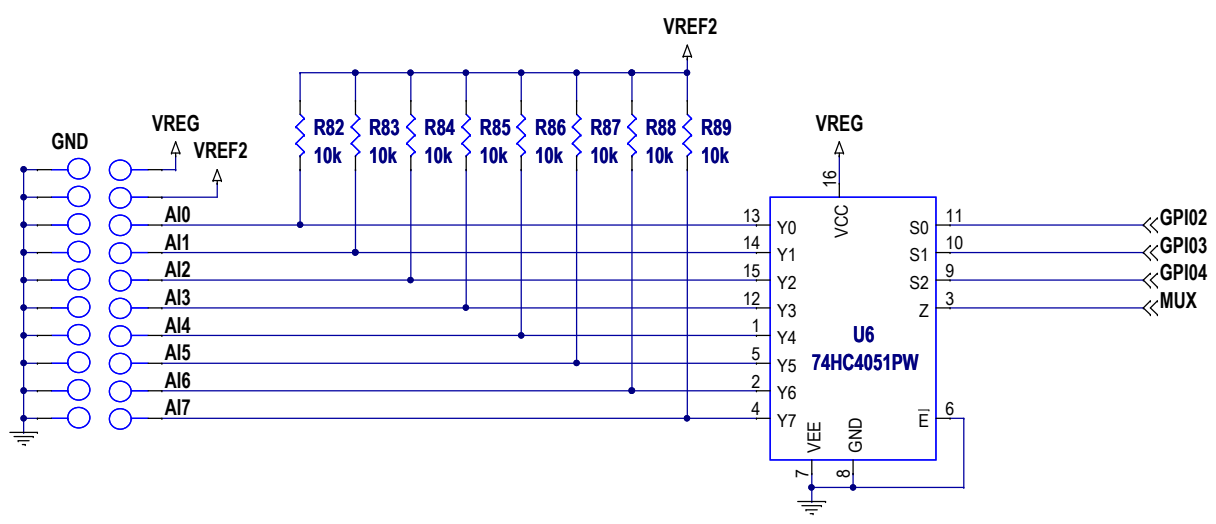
VREF2

R82 10k
R83 10k
R84 10k
R85 10k
R86 10k
R87 10k
R88 10k
R89 10k

GND
VREG
VREF2

AI0
AI1
AI2
AI3
AI4
AI5
AI6
AI7

VREG
16
VCC

13 Y0
14 Y1
15 Y2
12 Y3
1 Y4
5 Y5
2 Y6
4 Y7

S0 11
S1 10
S2 9
Z 3

GPI02
GPI03
GPI04
MUX

U6
74HC4051PW

E 6
VEE
GND
7
8